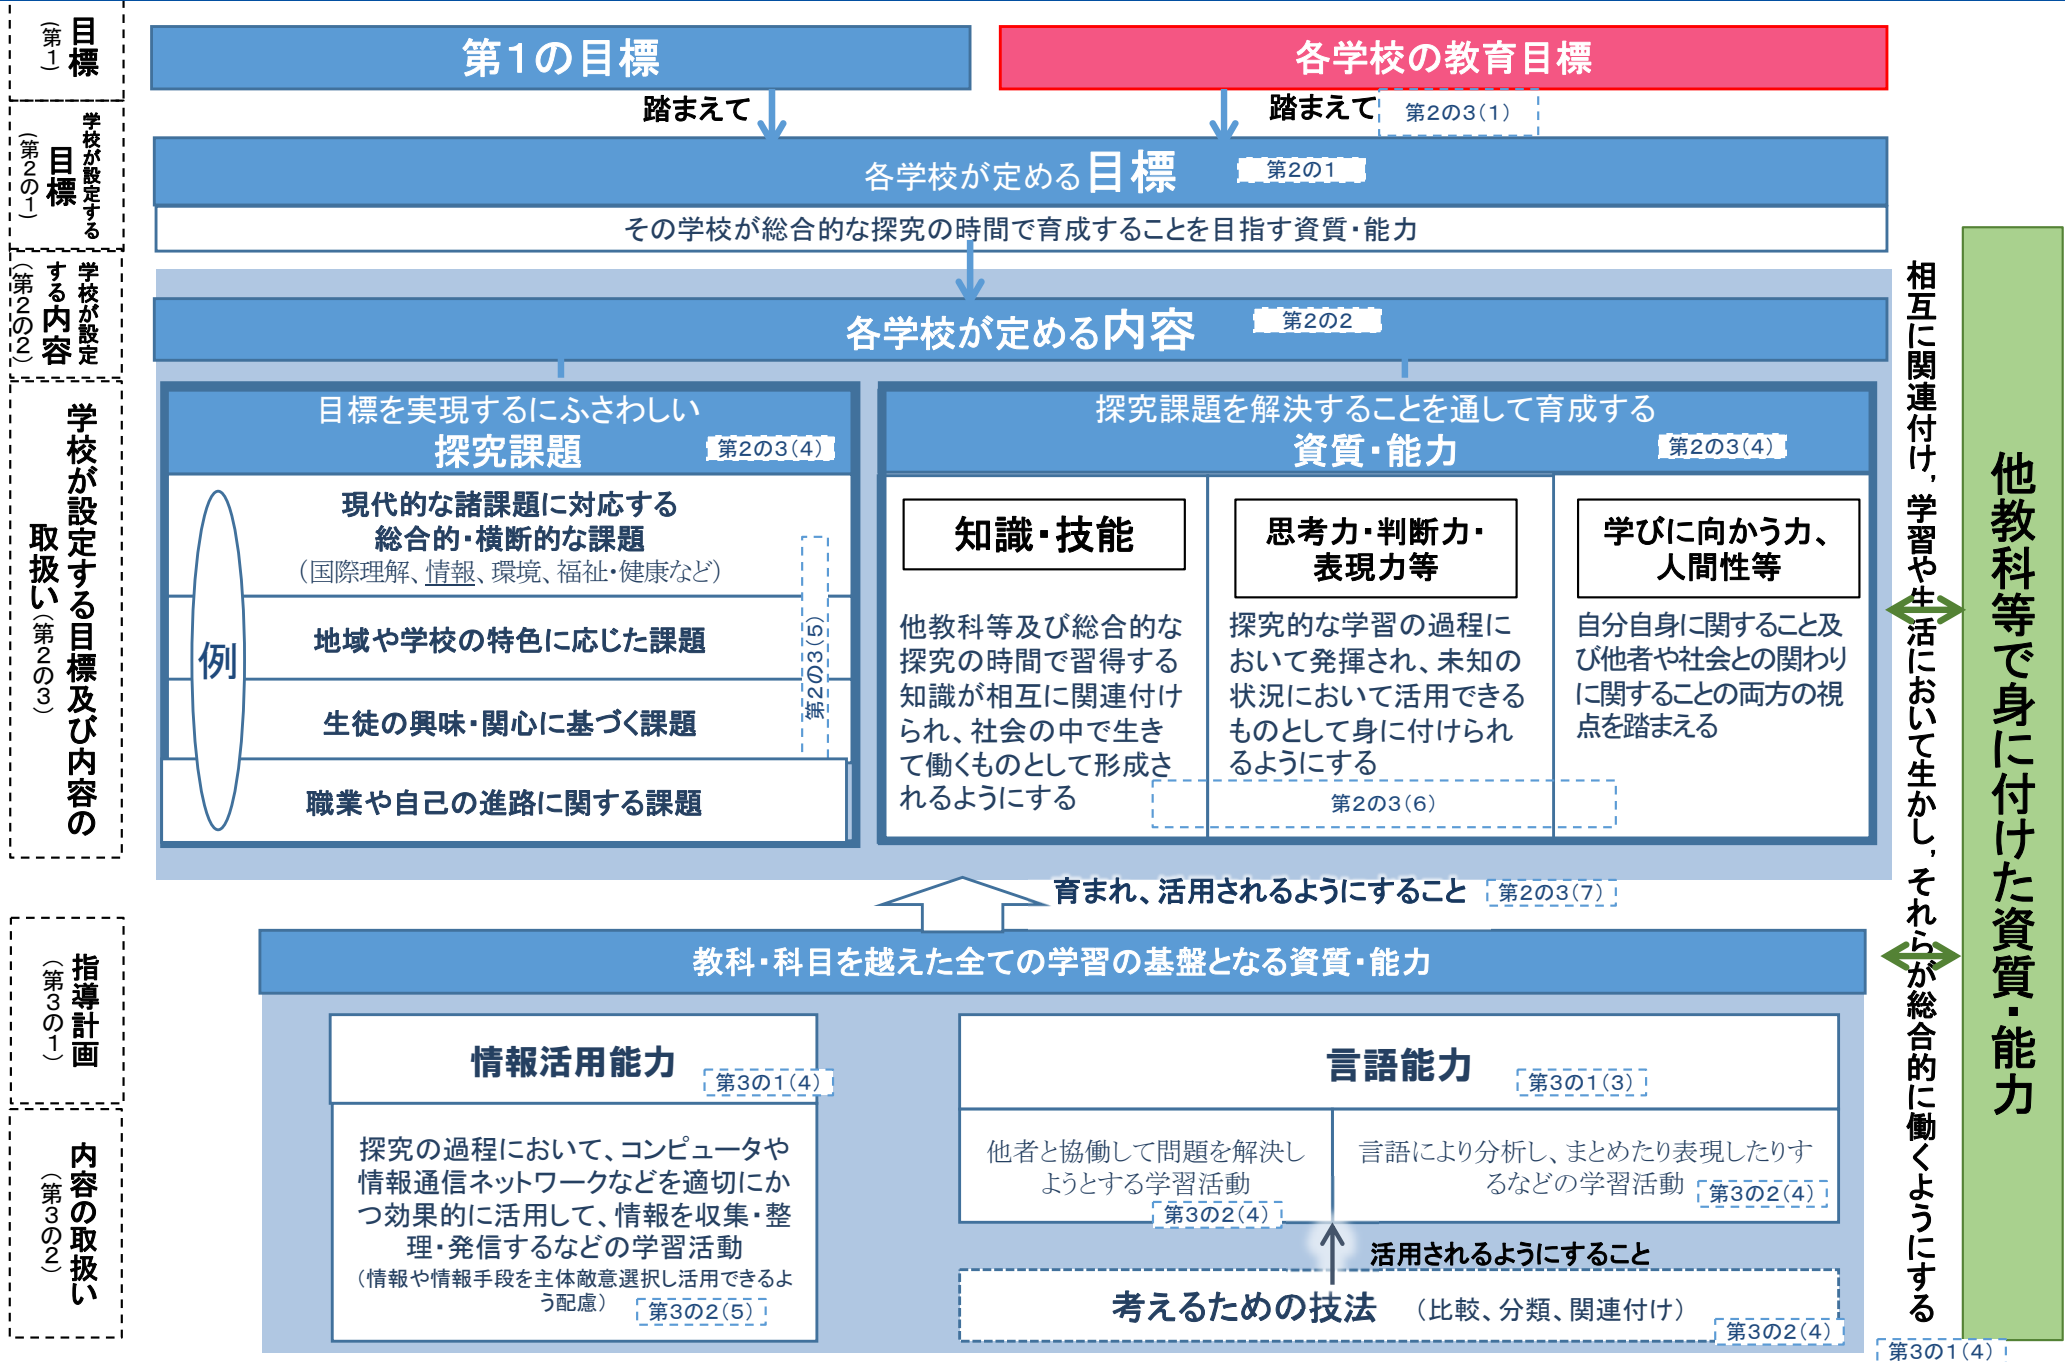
目標（第1）

学校が設定する目標（第2の1）

学校が設定する内容（第2の2）

学校が設定する目標及び内容の取扱い（第2の3）

指導計画（第3の1）

内容の取扱い（第3の2）

第1の目標

各学校の教育目標

踏まえて

踏まえて 第2の3(1)

各学校が定める目標 第2の1

その学校が総合的な探究の時間で育成することを目指す資質・能力

各学校が定める内容 第2の2

目標を実現するにふさわしい
探究課題 第2の3(4)

例

現代的な諸課題に対応する
総合的・横断的な課題
（国際理解、情報、環境、福祉・健康など）

地域や学校の特色に応じた課題

生徒の興味・関心に基づく課題

職業や自己の進路に関する課題

第2の3(5)

探究課題を解決することを通して育成する
資質・能力 第2の3(4)

知識・技能

他教科等及び総合的な探究の時間で習得する知識が相互に関連付けられ、社会の中で生きて働くものとして形成されるようにする

思考力・判断力・表現力等

探究的な学習の過程において発揮され、未知の状況において活用できるものとして身に付けられるようにする

学びに向かう力、人間性等

自分自身に関すること及び他者や社会との関わりに関することの両方の視点を踏まえる

第2の3(6)

育まれ、活用されるようにすること 第2の3(7)

教科・科目を越えた全ての学習の基盤となる資質・能力

情報活用能力 第3の1(4)

探究の過程において、コンピュータや情報通信ネットワークなどを適切にかつ効果的に活用して、情報を収集・整理・発信するなどの学習活動
（情報や情報手段を主体敵意選択し活用できるよう配慮） 第3の2(5)

言語能力 第3の1(3)

他者と協働して問題を解決しようとする学習活動 第3の2(4)

言語により分析し、まとめたり表現したりするなどの学習活動 第3の2(4)

活用されるようにすること

考えるための技法 （比較、分類、関連付け） 第3の2(4)

相互に関連付け、学習や生活において生かし、それらが総合的に働くようにする

他教科等で身に付けた資質・能力

第3の1(4)